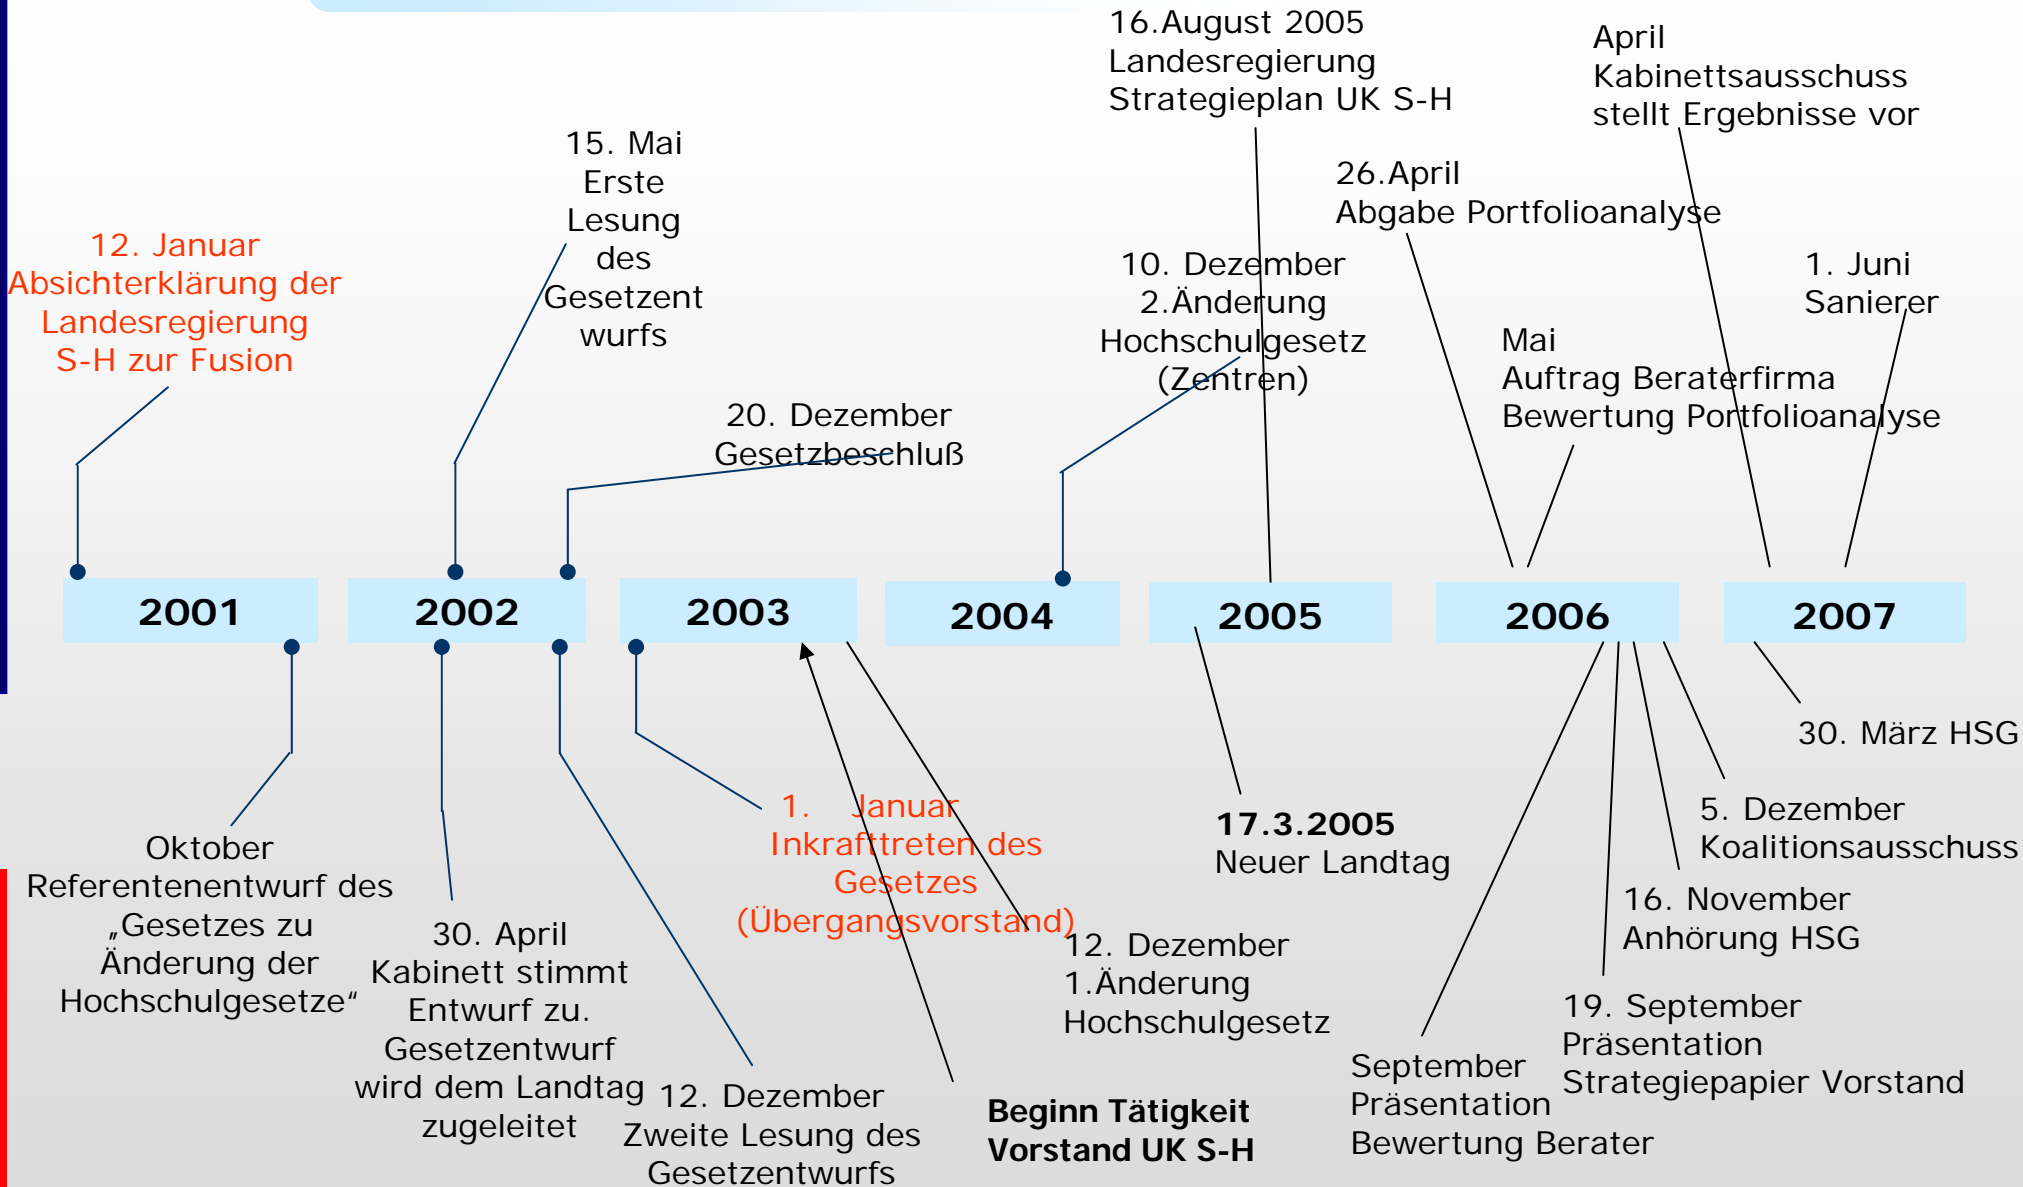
16.August 2005
Landesregierung
Strategieplan UK S-H

April
Kabinettsausschuss
stellt Ergebnisse vor

15. Mai
Erste
Lesung
des
Gesetzent
wurfs

26.April
Abgabe Portfolioanalyse

12. Januar
Absichterklärung der
Landesregierung
S-H zur Fusion

10. Dezember
2.Änderung
Hochschulgesetz
(Zentren)

1. Juni
Sanierer

Mai
Auftrag Beraterfirma
Bewertung Portfolioanalyse

20. Dezember
Gesetzbeschluß

| 2001 | 2002 | 2003 | 2004 | 2005 | 2006 | 2007 |
|---|---|---|---|---|---|---|

30. März HSG

1. Januar
Inkrafttreten des
Gesetzes
(Übergangsvorstand)

17.3.2005
Neuer Landtag

5. Dezember
Koalitionsausschuss

Oktober
Referentenentwurf des
„Gesetzes zu
Änderung der
Hochschulgesetze“

30. April
Kabinett stimmt
Entwurf zu.
Gesetzentwurf
wird dem Landtag
zugeleitet

12. Dezember
1.Änderung
Hochschulgesetz

16. November
Anhörung HSG

19. September
Präsentation
Strategiepapier Vorstand

12. Dezember
Zweite Lesung des
Gesetzentwurfs

Beginn Tätigkeit
Vorstand UK S-H

September
Präsentation
Bewertung Berater